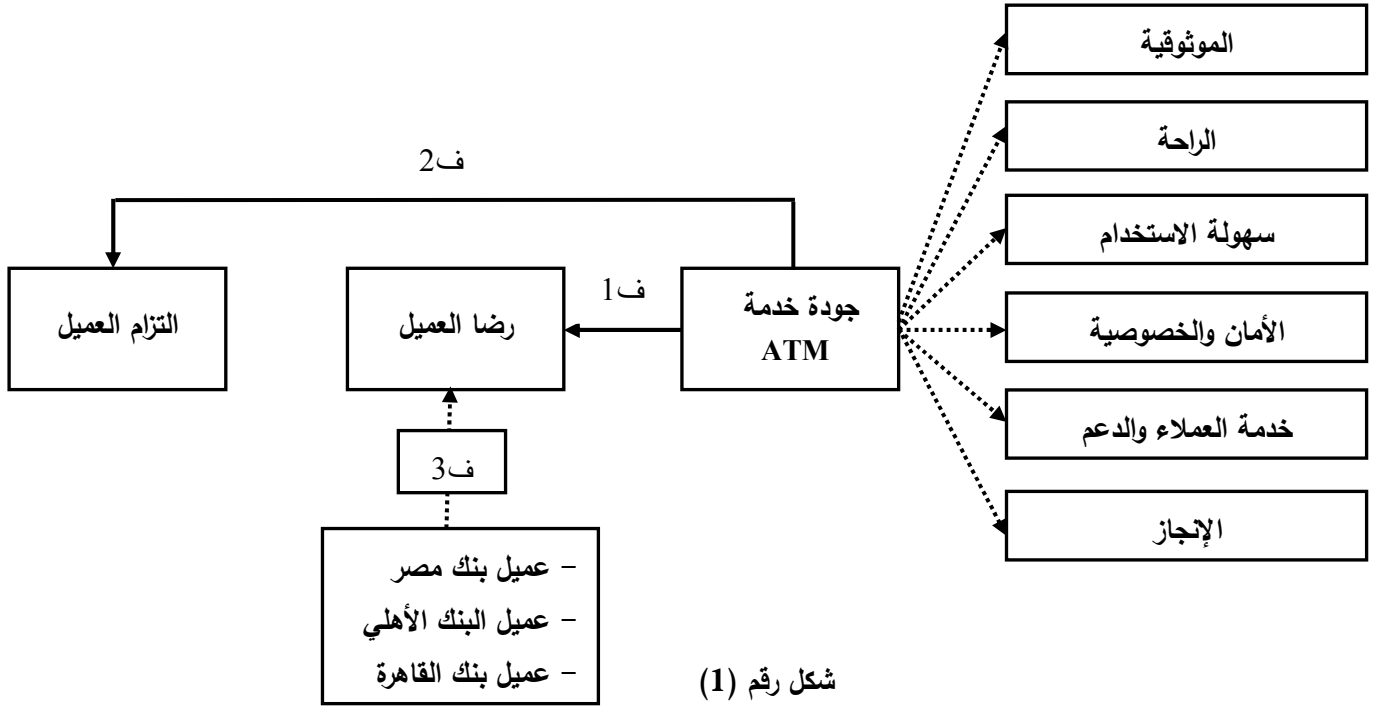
الموثوقية

الراحة

سهولة الاستخدام

الأمان والخصوصية

خدمة العملاء والدعم

الإنجاز

ف2

جودة خدمة ATM

ف1

رضا العميل

التزام العميل

ف3

- عميل بنك مصر
- عميل البنك الأهلي
- عميل بنك القاهرة

شكل رقم (1)